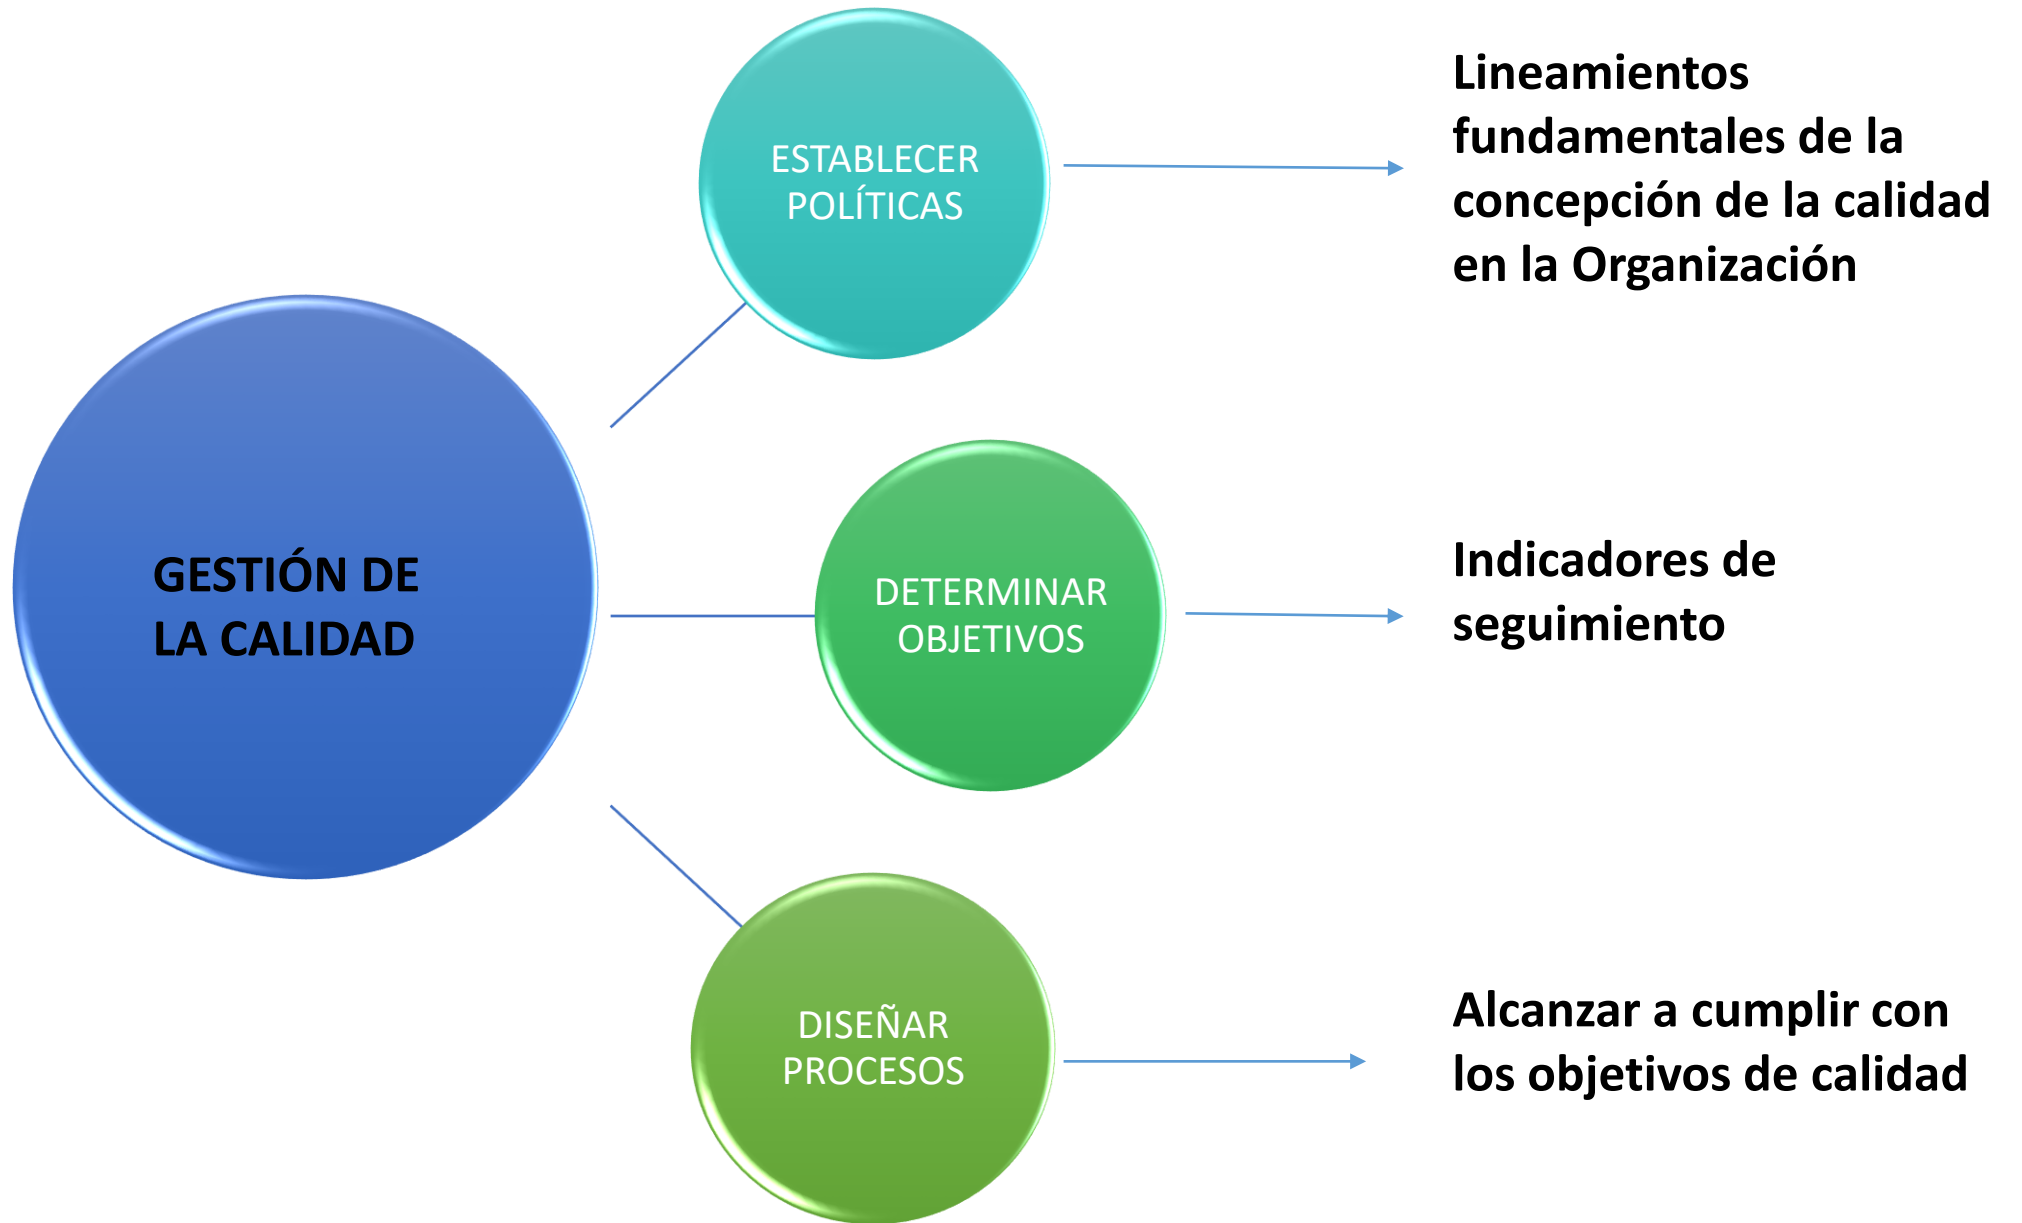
GESTIÓN DE LA CALIDAD

ESTABLECER POLÍTICAS

Lineamientos fundamentales de la concepción de la calidad en la Organización

DETERMINAR OBJETIVOS

Indicadores de seguimiento

DISEÑAR PROCESOS

Alcanzar a cumplir con los objetivos de calidad